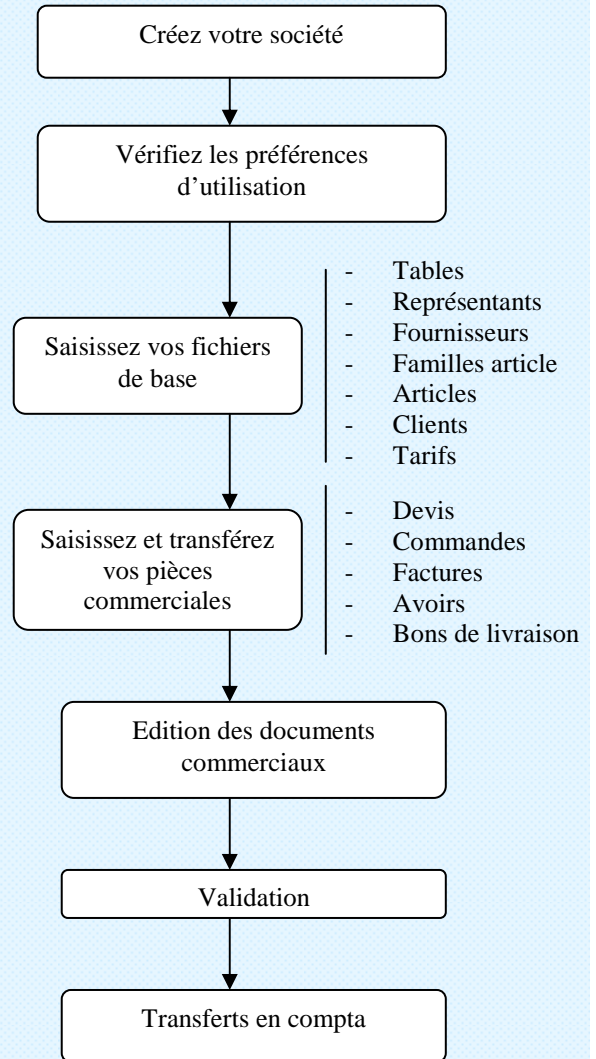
Créez votre société

Vérifiez les préférences d'utilisation

Saisissez vos fichiers de base

- Tables
- Représentants
- Fournisseurs
- Familles article
- Articles
- Clients
- Tarifs

Saisissez et transférez vos pièces commerciales

- Devis
- Commandes
- Factures
- Avoirs
- Bons de livraison

Edition des documents commerciaux

Validation

Transferts en compta